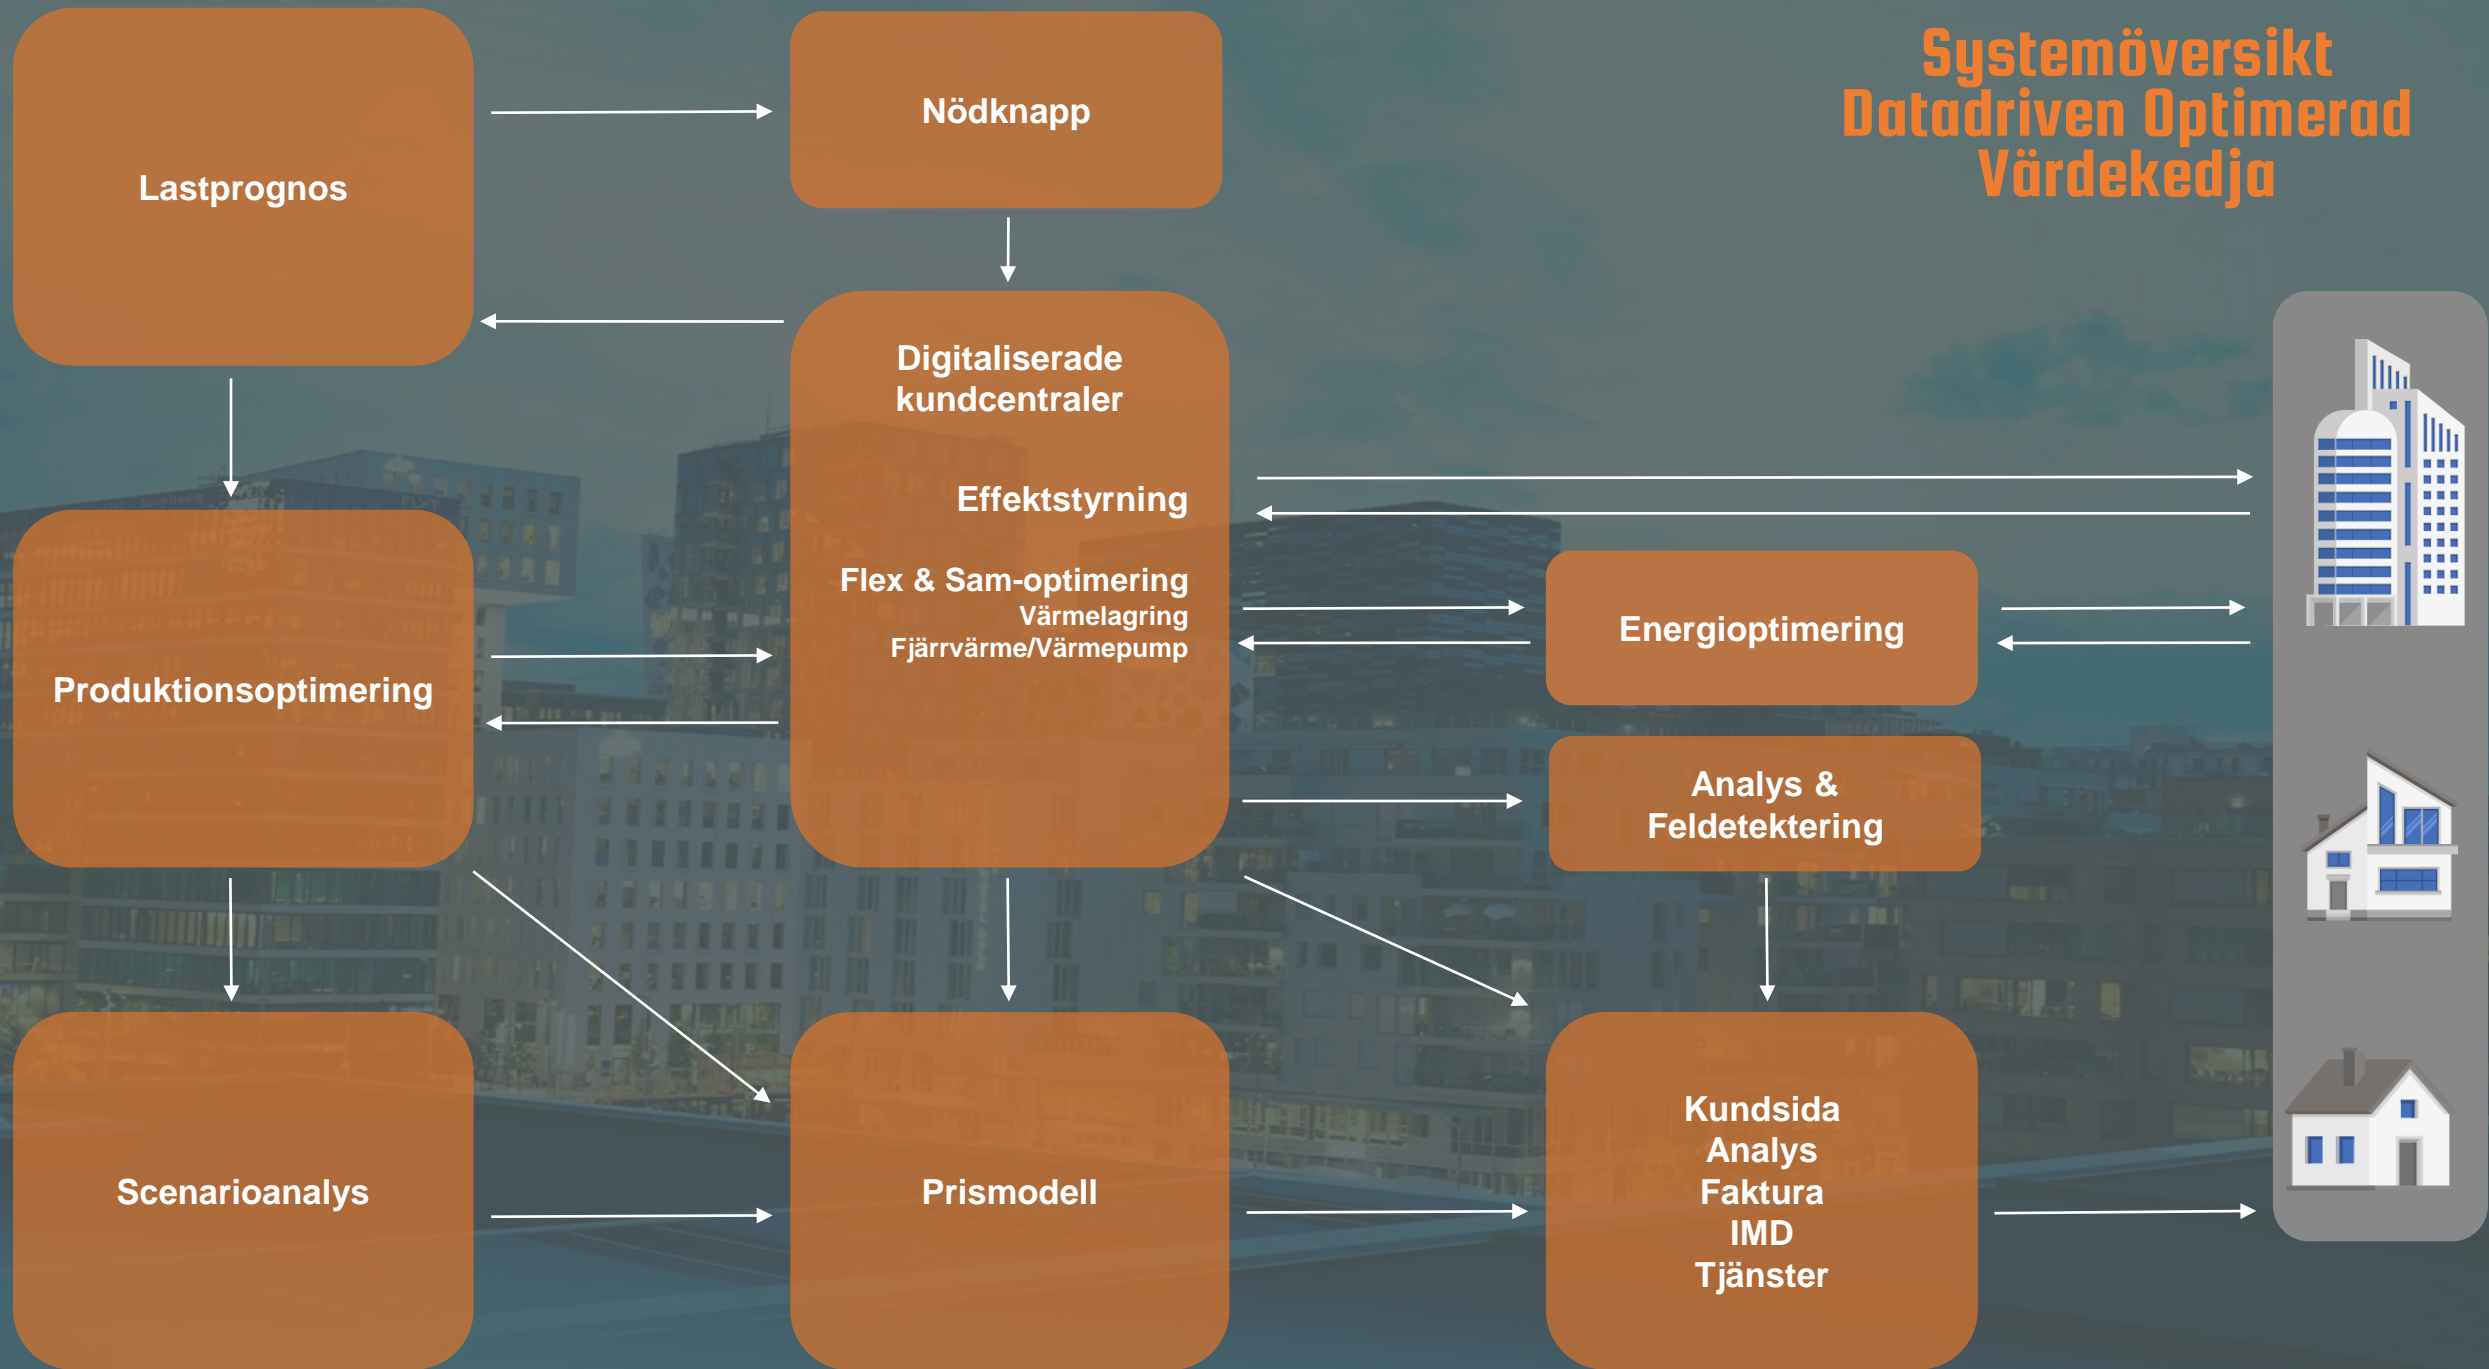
Systemöversikt
Datadriven Optimerad
Värdekedja

Lastprognos

Nödknapp

Digitaliserade kundcentraler

Effektstyrning

Flex & Sam-optimering
Värmelagring
Fjärrvärme/Värmepump

Produktionsoptimering

Energioptimering

Analys & Feldetektering

Scenarioanalys

Prismodell

Kundsida
Analys
Faktura
IMD
Tjänster